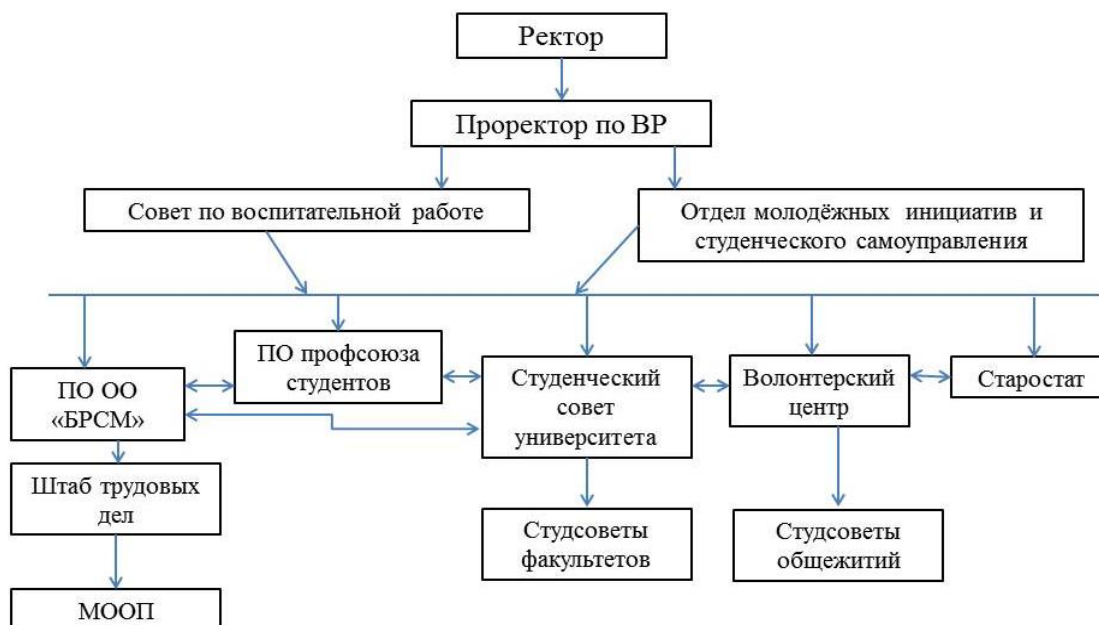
Ректор

Проректор по ВР

Совет по воспитательной работе

Отдел молодёжных инициатив и студенческого самоуправления

ПО профсоюза студентов

ПО ОО «БРСМ»

Студенческий совет университета

Волонтерский центр

Старостат

Штаб трудовых дел

Студсоветы факультетов

Студсоветы общежитий

МООП